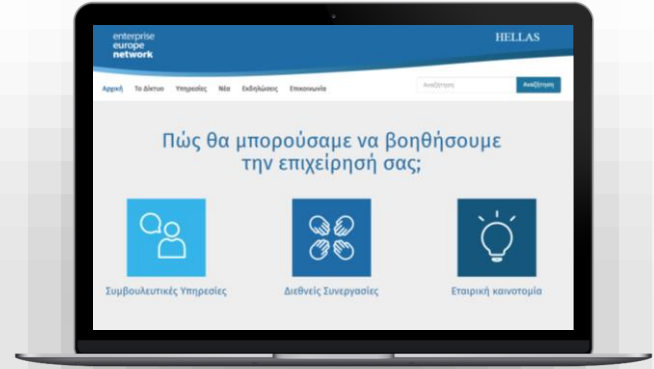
enterprise
europe
network

HELLAS

Αρχική Το Δίκτυο Υπηρεσίες Νέα Εκδηλώσεις Επικοινωνία

Αναζήτηση

Αναζήτηση

Πώς θα μπορούσαμε να βοηθήσουμε την επιχείρησή σας;

Συμβουλευτικές Υπηρεσίες

Διεθνείς Συνεργασίες

Εταιρική καινοτομία